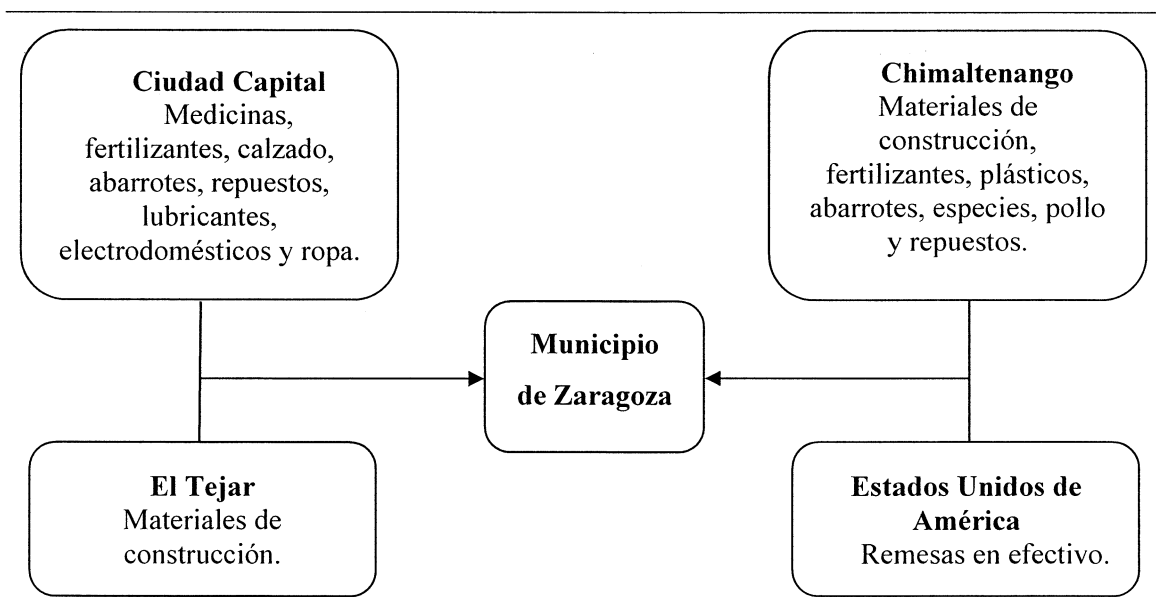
**Ciudad Capital**
Medicinas, fertilizantes, calzado, abarrotes, repuestos, lubricantes, electrodomésticos y ropa.

**Chimaltenango**
Materiales de construcción, fertilizantes, plásticos, abarrotes, especies, pollo y repuestos.

**Municipio de Zaragoza**

**El Tejar**
Materiales de construcción.

**Estados Unidos de América**
Remesas en efectivo.